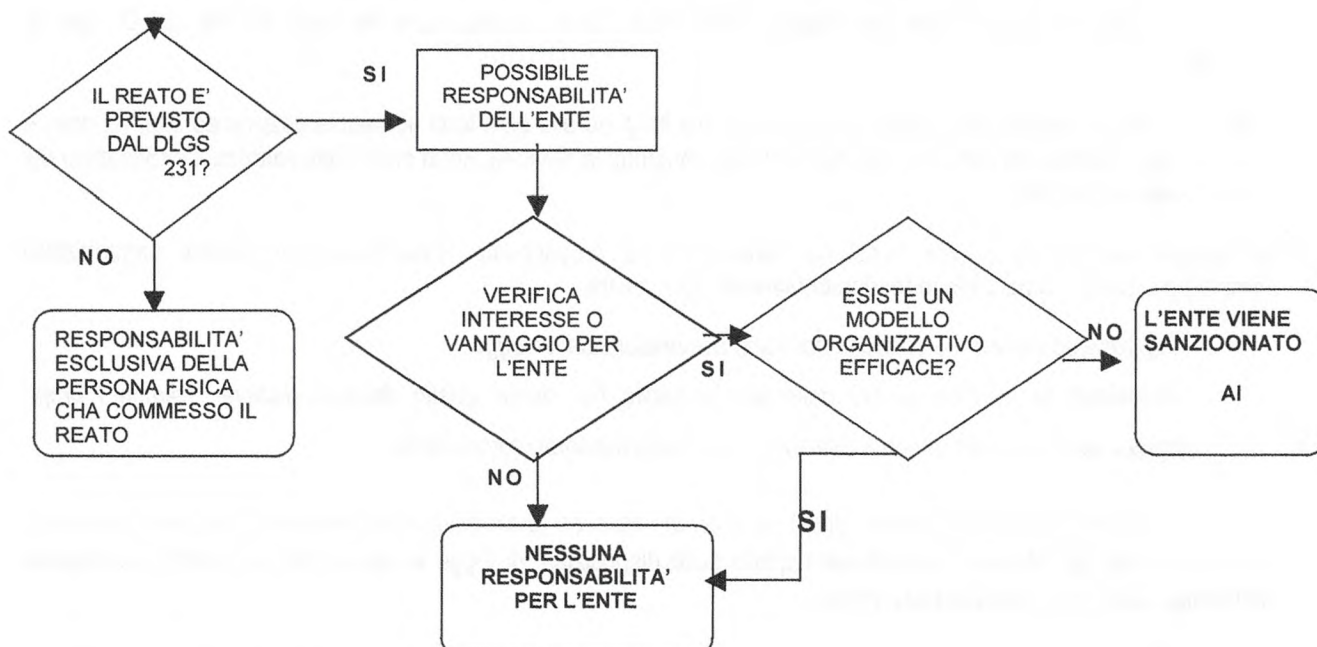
IL REATO E' PREVISTO DAL DLGS 231?

SI

POSSIBILE RESPONSABILITA' DELL'ENTE

NO

RESPONSABILITA' ESCLUSIVA DELLA PERSONA FISICA CHA COMMESSO IL REATO

VERIFICA INTERESSE O VANTAGGIO PER L'ENTE

SI

ESISTE UN MODELLO ORGANIZZATIVO EFFICACE?

NO

L'ENTE VIENE SANZIOONATO

AI

NO

SI

NESSUNA RESPONSABILITA' PER L'ENTE